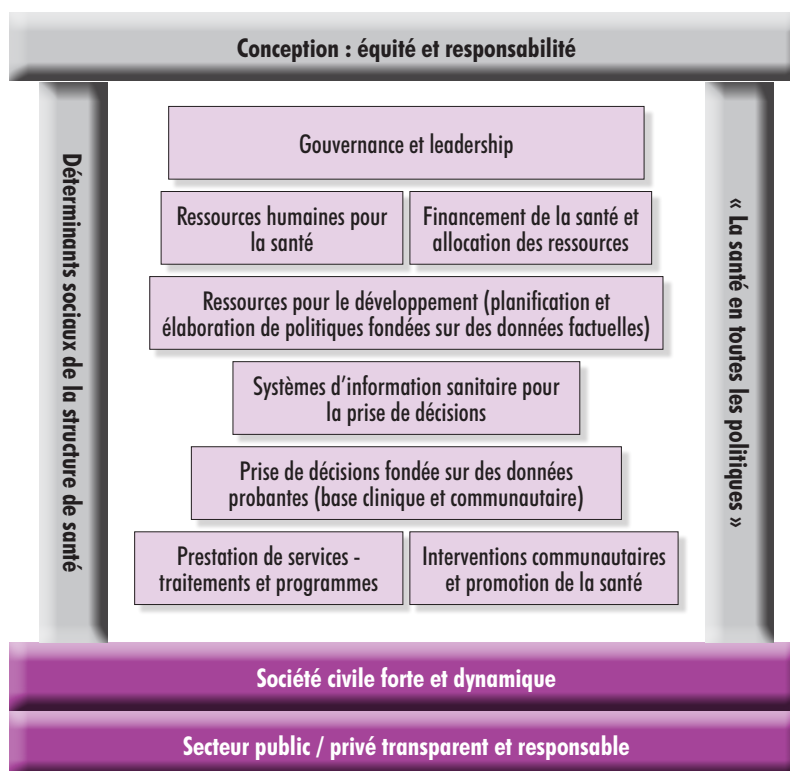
Conception : équité et responsabilité

Déterminants sociaux de la structure de santé

Gouvernance et leadership

Ressources humaines pour la santé

Financement de la santé et allocation des ressources

Ressources pour le développement (planification et élaboration de politiques fondées sur des données factuelles)

Systèmes d'information sanitaire pour la prise de décisions

Prise de décisions fondée sur des données probantes (base clinique et communautaire)

Prestation de services - traitements et programmes

Interventions communautaires et promotion de la santé

« La santé en toutes les politiques »

Société civile forte et dynamique

Secteur public / privé transparent et responsable